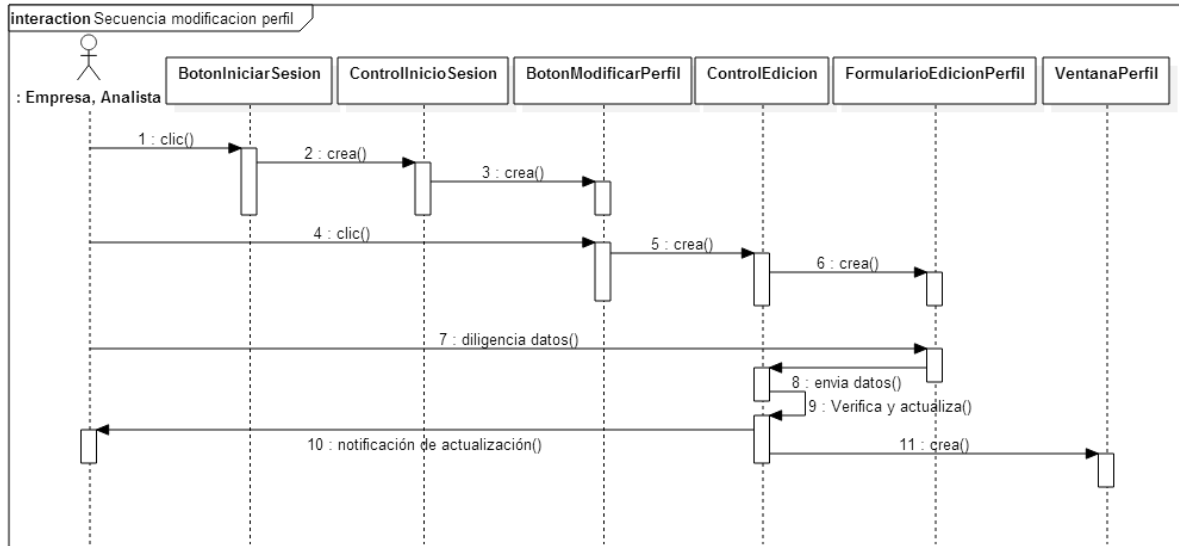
interaction Secuencia modificacion perfil

: Empresa, Analista

BotonIniciarSesion

ControlInicioSesion

BotonModificarPerfil

ControlEdicion

FormularioEdicionPerfil

VentanaPerfil

1 : clic()

2 : crea()

3 : crea()

4 : clic()

5 : crea()

6 : crea()

7 : diligencia datos()

8 : envia datos()

9 : Verifica y actualiza()

10 : notificación de actualización()

11 : crea()